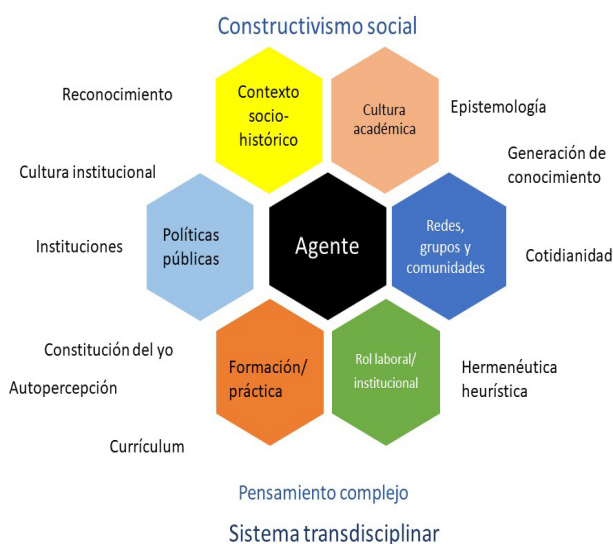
Constructivismo social

Reconocimiento

Contexto socio-histórico

Cultura académica

Epistemología

Generación de conocimiento

Cultura institucional

Políticas públicas

Agente

Redes, grupos y comunidades

Instituciones

Cotidianidad

Constitución del yo

Autopercepción

Formación/ práctica

Rol laboral/ institucional

Hermenéutica heurística

Currículum

Pensamiento complejo

Sistema transdisciplinar